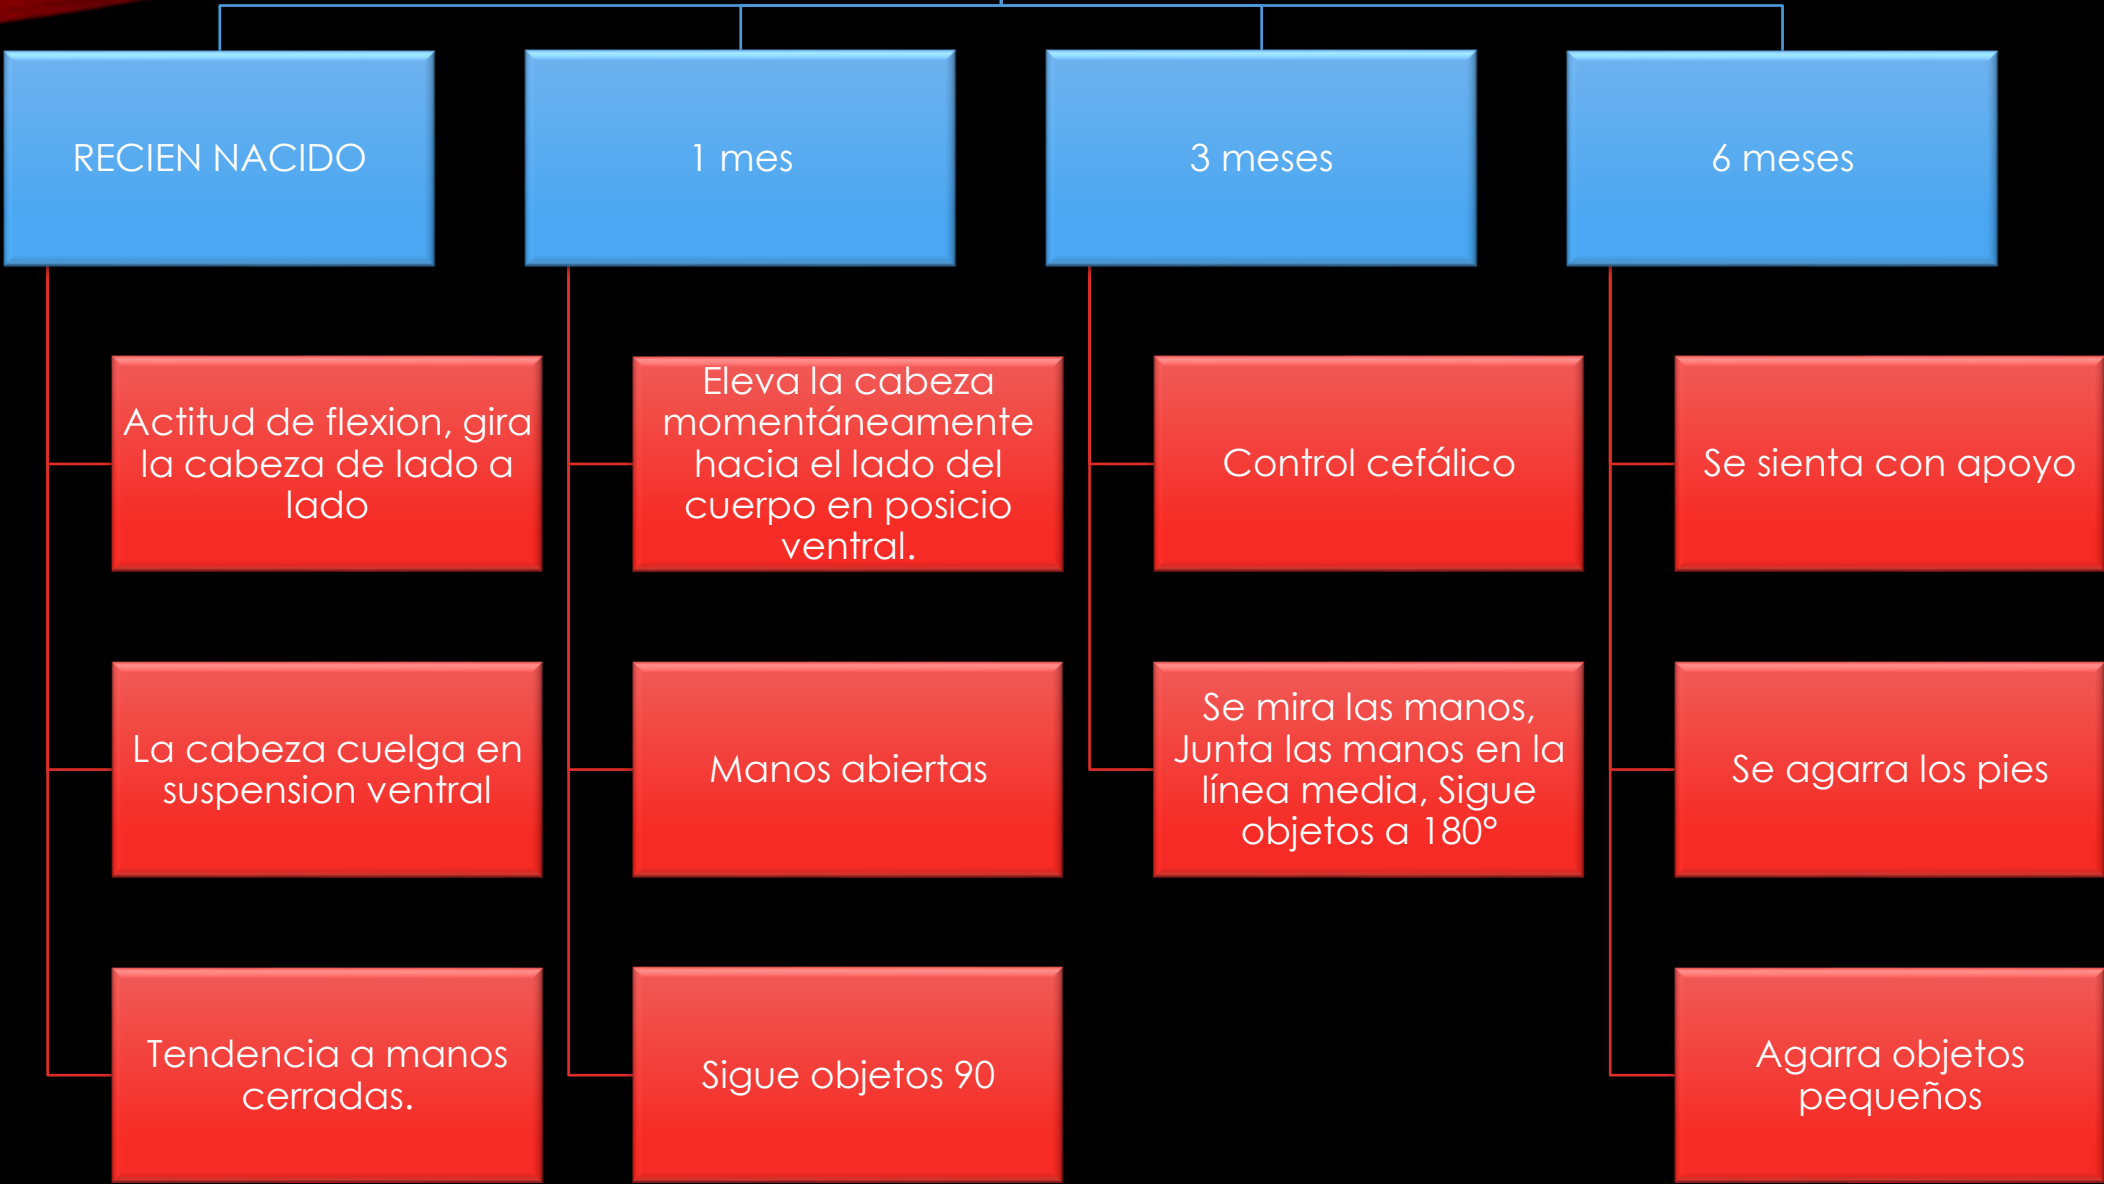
RECIEN NACIDO

Actitud de flexion, gira la cabeza de lado a lado

La cabeza cuelga en suspension ventral

Tendencia a manos cerradas.

1 mes

Eleva la cabeza momentáneamente hacia el lado del cuerpo en posicio ventral.

Manos abiertas

Sigue objetos 90

3 meses

Control cefálico

Se mira las manos, Junta las manos en la línea media, Sigue objetos a 180°

6 meses

Se sienta con apoyo

Se agarra los pies

Agarra objetos pequeños